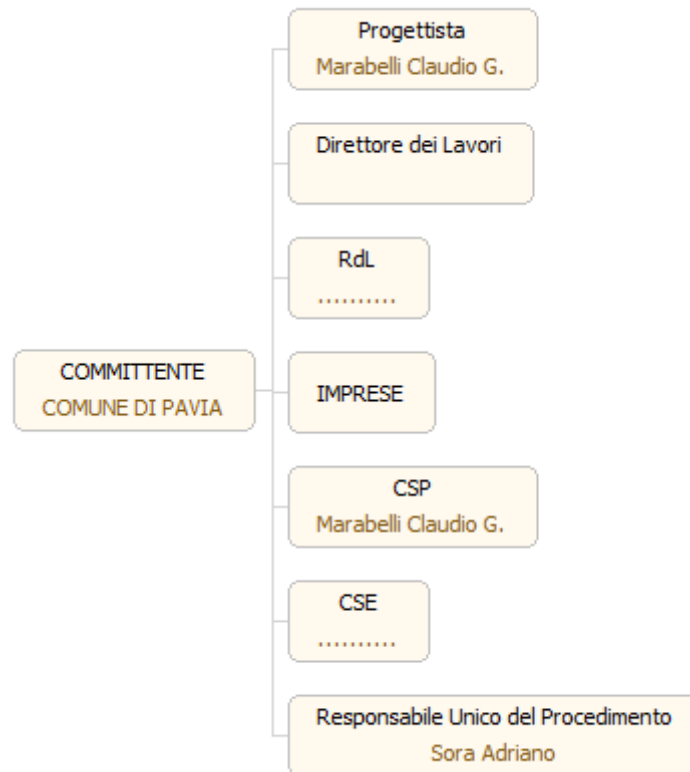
COMMITTENTE
COMUNE DI PAVIA

Progettista
Marabelli Claudio G.

Direttore dei Lavori

RdL
..........

IMPRESE

CSP
Marabelli Claudio G.

CSE
..........

Responsabile Unico del Procedimento
Sora Adriano